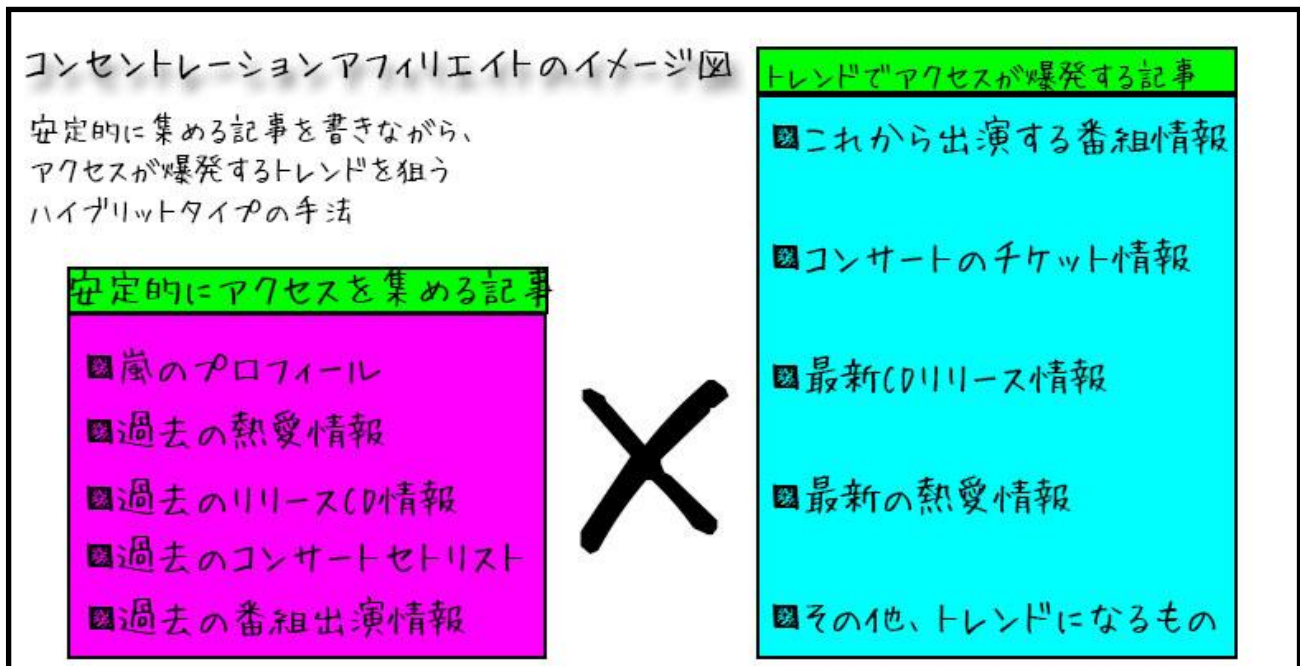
コンセントレーションアフィリエイトのイメージ図

安定的に集める記事を書きながら、
アクセスが爆発するトレンドを狙う
ハイブリットタイプの手法

安定的にアクセスを集める記事

■嵐のプロフィール
■過去の熱愛情報
■過去のリリースCD情報
■過去のコンサートセトリスト
■過去の番組出演情報

×

トレンドでアクセスが爆発する記事

■これから出演する番組情報
■コンサートのチケット情報
■最新CDリリース情報
■最新の熱愛情報
■その他、トレンドになるもの